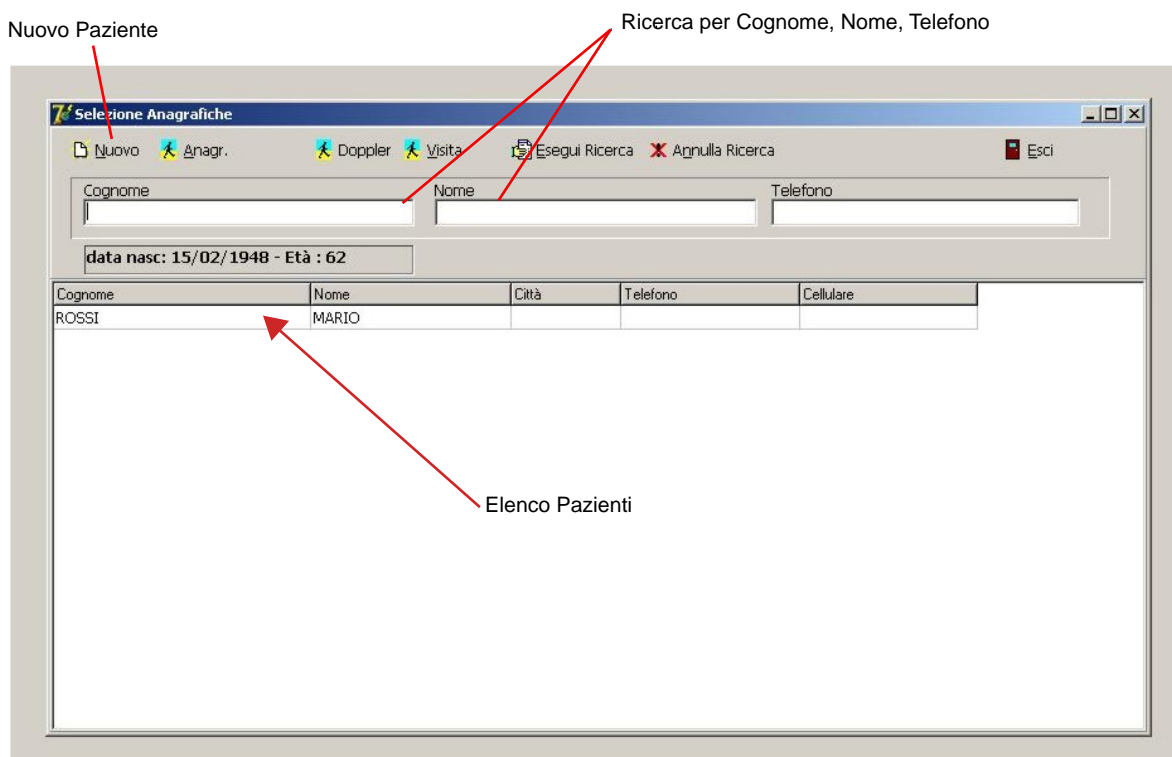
Nuovo Paziente

Ricerca per Cognome, Nome, Telefono

Selezione Anagrafiche

Nuovo Anagr. Doppler Visita Esegui Ricerca Annulla Ricerca Esci

Cognome

Nome

Telefono

data nasc: 15/02/1948 - Età : 62

| Cognome | Nome | Città | Telefono | Cellulare |
|---|---|---|---|---|
| ROSSI | MARIO | | | |

Elenco Pazienti